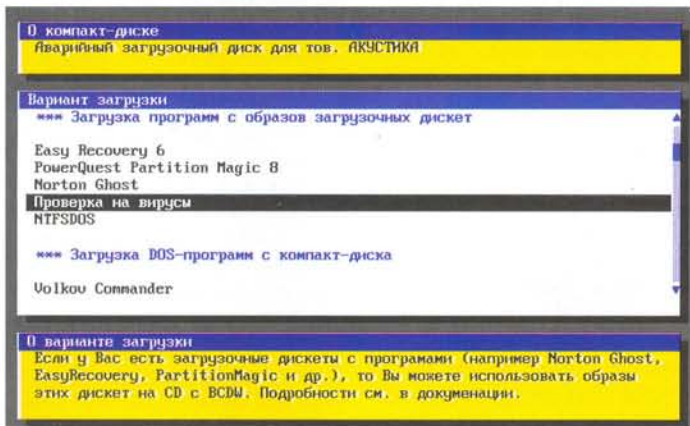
О компакт-диске
Аварийный загрузочный диск для тов. АКУСТИКА

Вариант загрузки
*** Загрузка программ с образов загрузочных дискет

Easy Recovery 6
PowerQuest Partition Magic 8
Norton Ghost
Проверка на вирусы
NTFSDOS

*** Загрузка DOS-программ с компакт-диска

Volkov Commander

О варианте загрузки
Если у Вас есть загрузочные дискеты с програмами (например Norton Ghost, EasyRecovery, PartitionMagic и др.), то Вы можете использовать образы этих дискет на CD с BCDW. Подробности см. в докуменации.